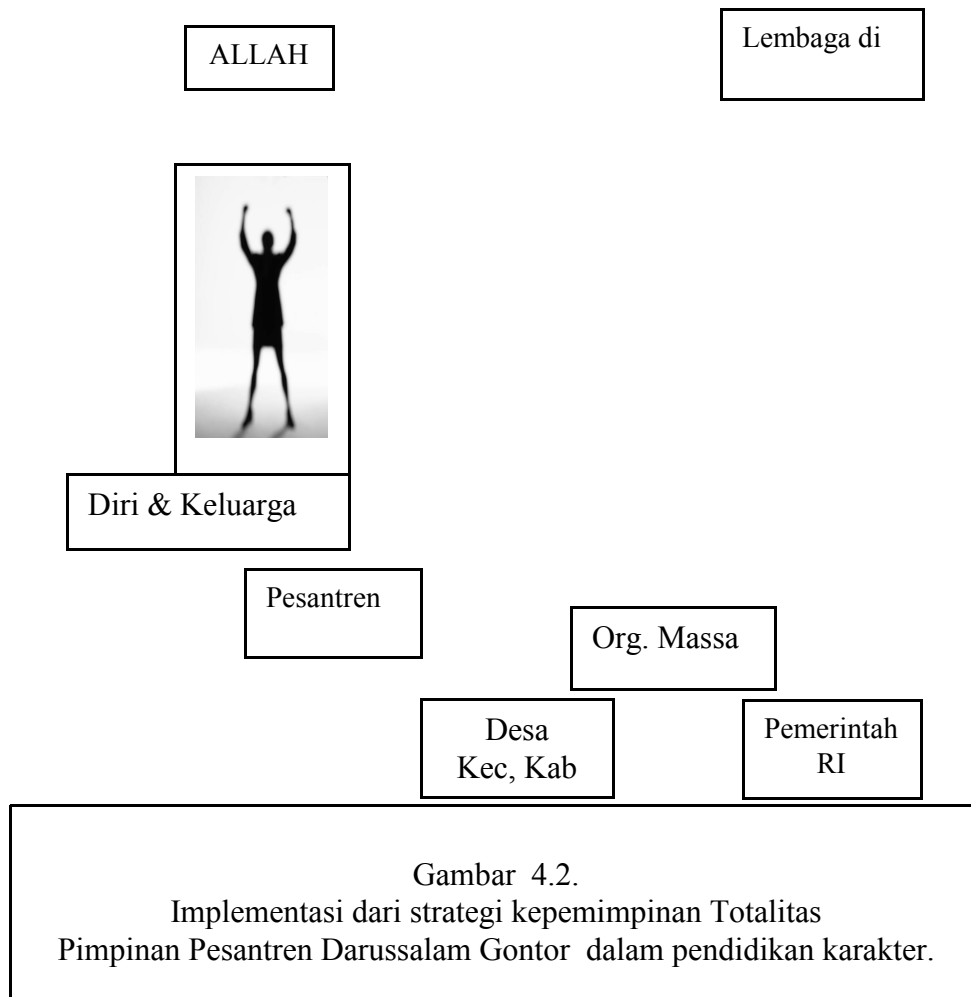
ALLAH

Lembaga di

Diri & Keluarga

Pesantren

Org. Massa

Desa
Kec, Kab

Pemerintah
RI

Gambar 4.2.
Implementasi dari strategi kepemimpinan Totalitas
Pimpinan Pesantren Darussalam Gontor dalam pendidikan karakter.